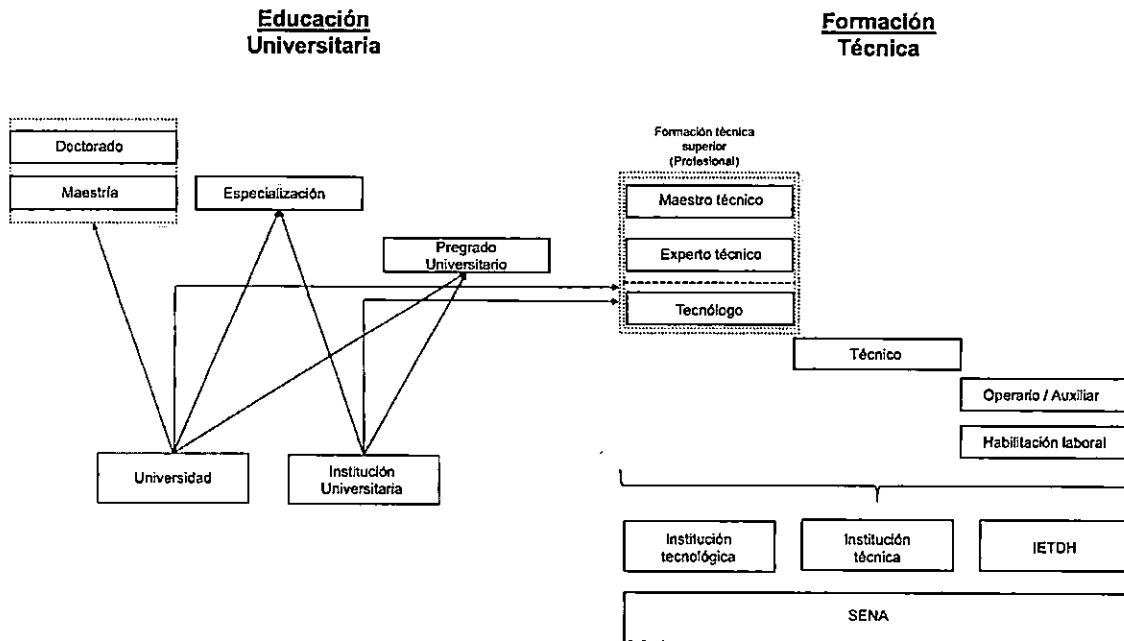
Educación Universitaria

Formación Técnica

Doctorado

Maestría

Especialización

Pregrado Universitario

Formación técnica superior (Profesional)

Maestro técnico

Experto técnico

Tecnólogo

Técnico

Operario / Auxiliar

Habilitación laboral

Universidad

Institución Universitaria

Institución tecnológica

Institución técnica

IETDH

SENA